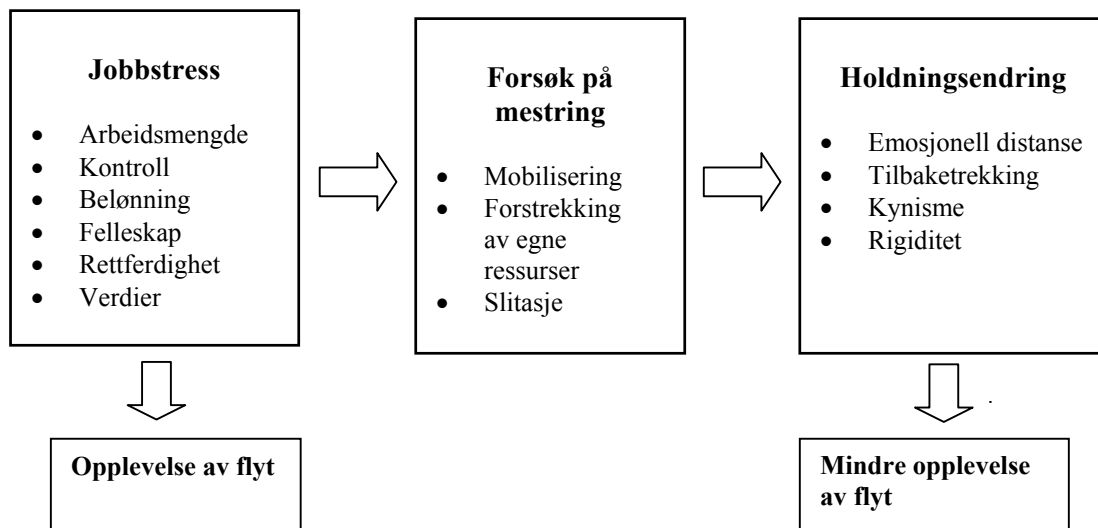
Jobbstress

- Arbeidsmengde
- Kontroll
- Belønning
- Felleskap
- Rettferdighet
- Verdier

Forsøk på mestring

- Mobilisering
- Forstrekking av egne ressurser
- Slitasje

Holdningsendring

- Emosjonell distanse
- Tilbaketrekking
- Kynisme
- Rigiditet

Opplevelse av flyt

Mindre opplevelse av flyt